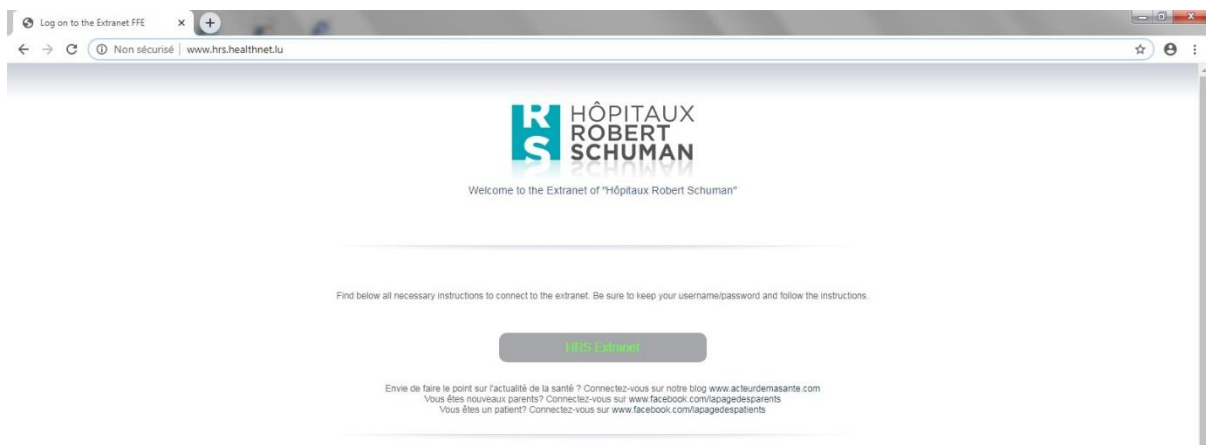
Log on to the Extranet FFE

Non sécurisé | www.hrs.healthnet.lu

R S HÔPITAUX ROBERT SCHUMAN

Welcome to the Extranet of "Hôpitaux Robert Schuman"

Find below all necessary instructions to connect to the extranet. Be sure to keep your username/password and follow the instructions.

HRS Extranet

Envie de faire le point sur l'actualité de la santé ? Connectez-vous sur notre blog www.acteurdemasante.com
Vous êtes nouveaux parents? Connectez-vous sur www.facebook.com/lapagedesparents
Vous êtes un patient? Connectez-vous sur www.facebook.com/lapagedespatients